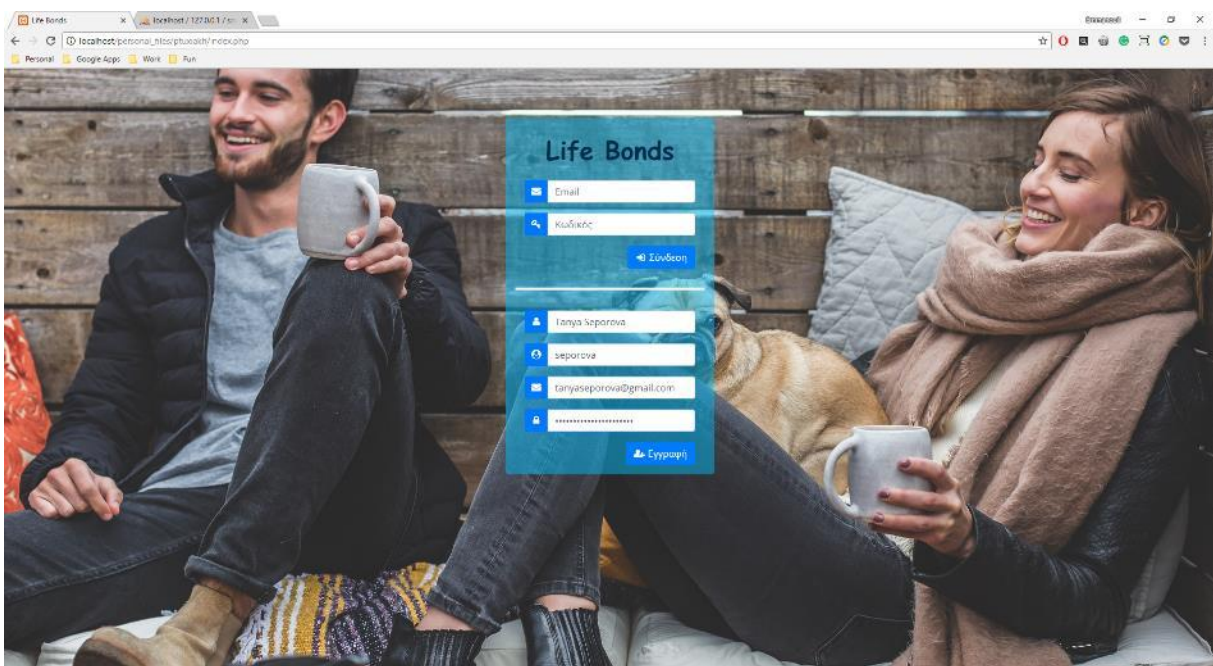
Life Bonds ×
localhost / 127.0.0.1 / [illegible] ×

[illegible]

localhost/personal_files/ptuxiakh/index.php

Personal Google Apps Work Fun

Life Bonds

Email

Κωδικός

Σύνδεση

Tanya Seporova

seporova

tanyaseporova@gmail.com

••••••••••••••••••••

Εγγραφή